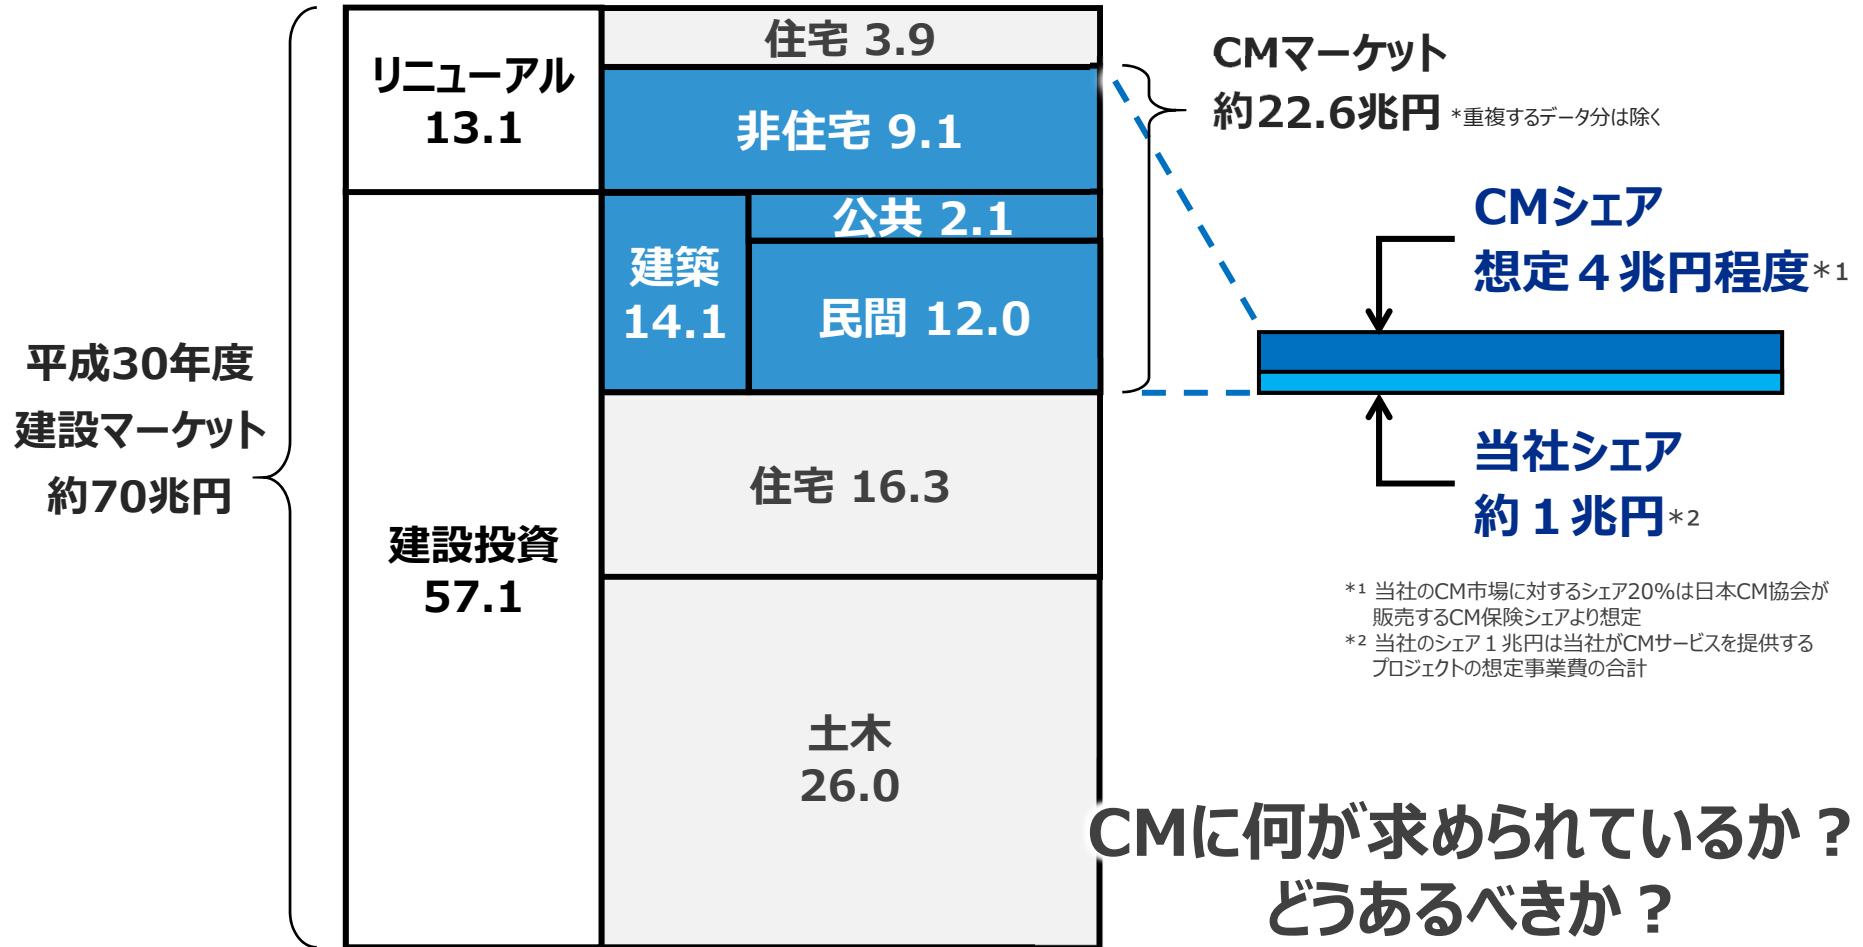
平成30年度
建設マーケット
約70兆円

リニューアル
13.1

住宅 3.9

非住宅 9.1

建設投資
57.1

建築
14.1

公共 2.1

民間 12.0

住宅 16.3

土木
26.0

CMマーケット
約22.6兆円 *重複するデータ分は除く

CMシェア
想定４兆円程度*1

当社シェア
約１兆円*2

*1 当社のCM市場に対するシェア20%は日本CM協会が販売するCM保険シェアより想定
*2 当社のシェア１兆円は当社がCMサービスを提供するプロジェクトの想定事業費の合計

CMに何が求められているか？
どうあるべきか？